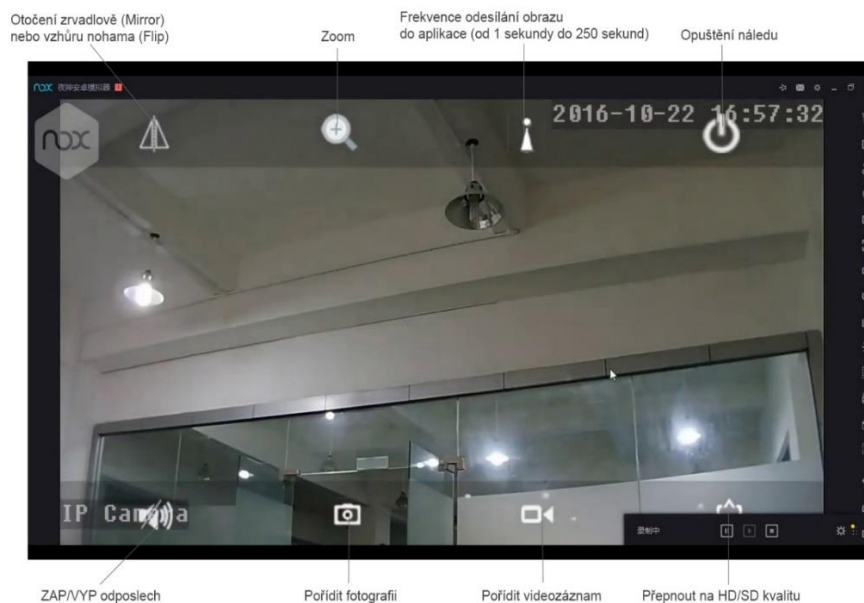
Otočení zrvadlově (Mirror) nebo vzhůru nohama (Flip)

Zoom

Frekvence odesílání obrazu do aplikace (od 1 sekundy do 250 sekund)

Opuštění náledu

nox 夜神安卓模拟器

nox

2016-10-22 16:57:32

IP Camera

录制中

ZAP/VYP odposlech

Pořídit fotografii

Pořídit videozáznam

Přepnout na HD/SD kvalitu